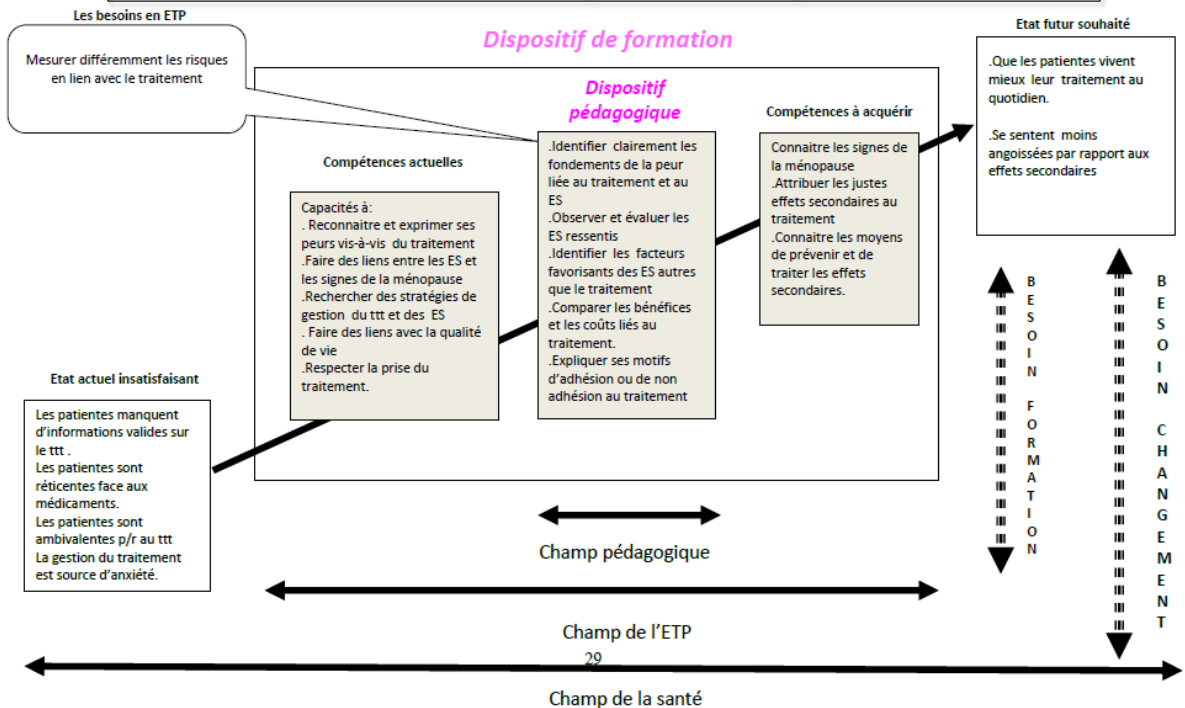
Les besoins en ETP

Mesurer différemment les risques en lien avec le traitement

Dispositif de formation

Etat futur souhaité

.Que les patientes vivent mieux leur traitement au quotidien.

.Se sentent moins angoissées par rapport aux effets secondaires

Dispositif pédagogique

Compétences à acquérir

Compétences actuelles

Capacités à:
. Reconnaitre et exprimer ses peurs vis-à-vis du traitement
.Faire des liens entre les ES et les signes de la ménopause
.Rechercher des stratégies de gestion du ttt et des ES
. Faire des liens avec la qualité de vie
.Respecter la prise du traitement.

.Identifier clairement les fondements de la peur liée au traitement et au ES
.Observer et évaluer les ES ressentis
.Identifier les facteurs favorisants des ES autres que le traitement
.Comparer les bénéfices et les coûts liés au traitement.
.Expliquer ses motifs d'adhésion ou de non adhésion au traitement

Connaitre les signes de la ménopause
.Attribuer les justes effets secondaires au traitement
.Connaitre les moyens de prévenir et de traiter les effets secondaires.

BESOIN FORMATION

BESOIN CHANGEMENT

Etat actuel insatisfaisant

Les patientes manquent d'informations valides sur le ttt .
Les patientes sont réticentes face aux médicaments.
Les patientes sont ambivalentes p/r au ttt
La gestion du traitement est source d'anxiété.

Champ pédagogique

Champ de l'ETP

29

Champ de la santé